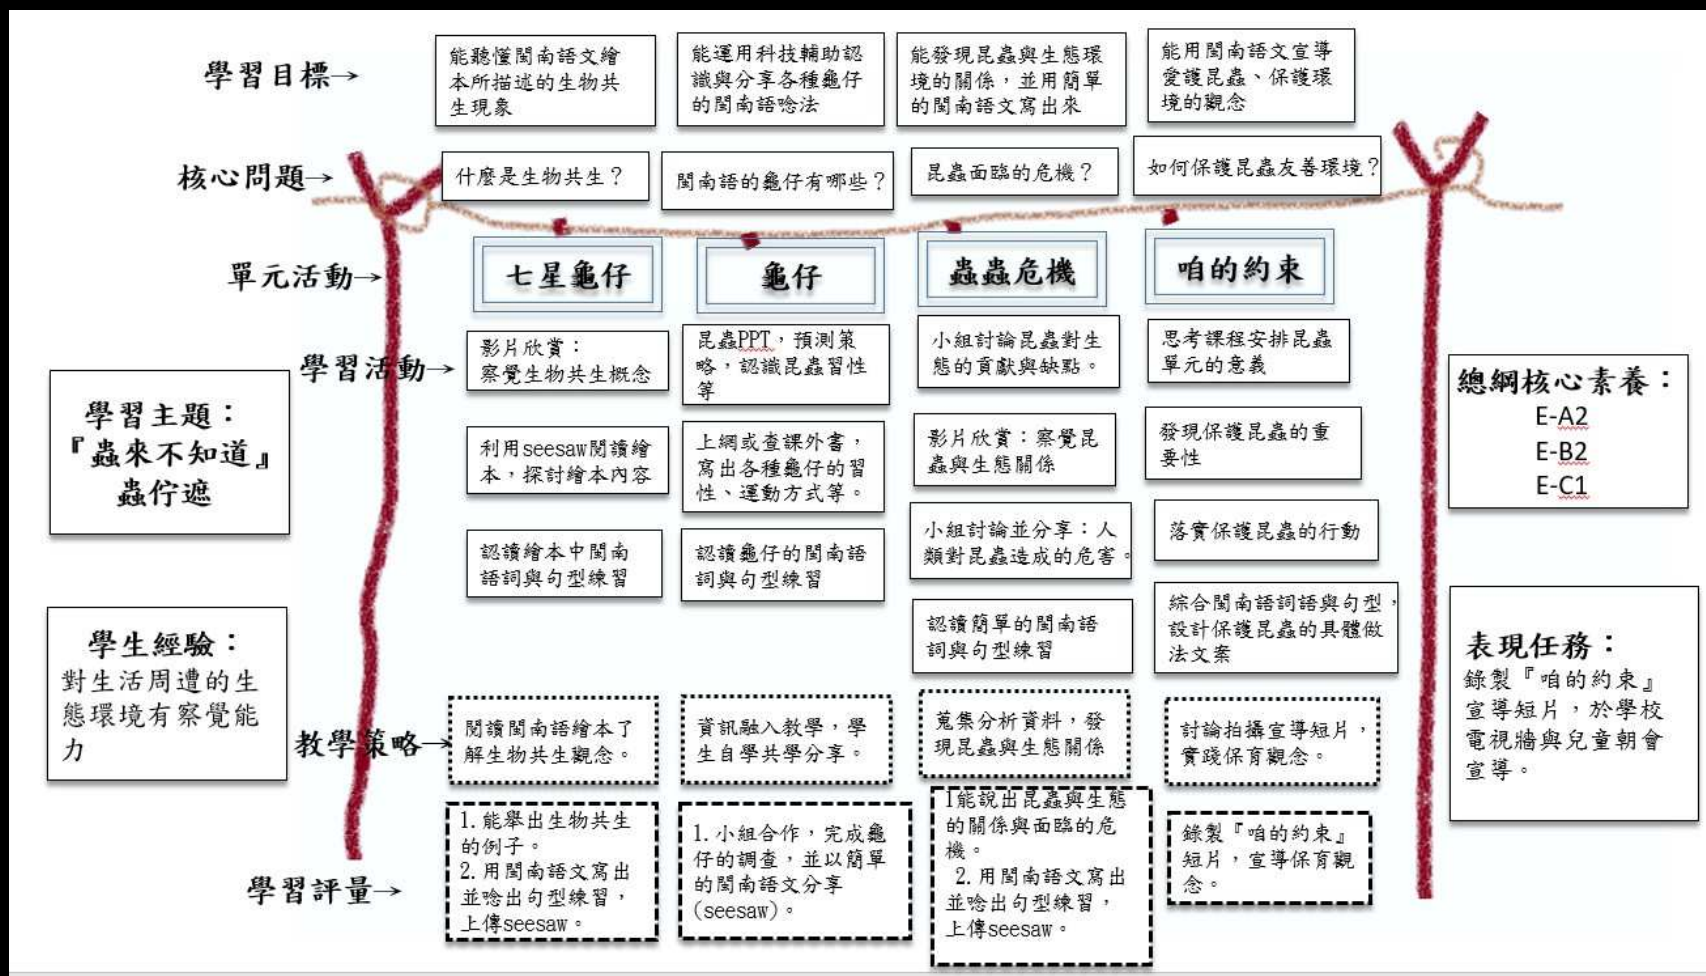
學習目標→

能聽懂閩南語文繪本所描述的生物共生現象

能運用科技輔助認識與分享各種龜仔的閩南語唸法

能發現昆蟲與生態環境的關係，並用簡單的閩南語文寫出來

能用閩南語文宣導愛護昆蟲、保護環境的觀念

核心問題→

什麼是生物共生？

閩南語的龜仔有哪些？

昆蟲面臨的危機？

如何保護昆蟲友善環境？

單元活動→

七星龜仔

龜仔

蟲蟲危機

咱的約束

學習活動→

影片欣賞：察覺生物共生概念

昆蟲PPT，預測策略，認識昆蟲習性等

小組討論昆蟲對生態的貢獻與缺點。

思考課程安排昆蟲單元的意義

利用seesaw閱讀繪本，探討繪本內容

上網或查課外書，寫出各種龜仔的習性、運動方式等。

影片欣賞：察覺昆蟲與生態關係

發現保護昆蟲的重要性

認讀繪本中閩南語詞與句型練習

認讀龜仔的閩南語詞與句型練習

小組討論並分享：人類對昆蟲造成的危害。

落實保護昆蟲的行動

認讀簡單的閩南語詞與句型練習

綜合閩南語詞語與句型，設計保護昆蟲的具體做法文案

學習主題：『蟲來不知道』蟲佇遮

學生經驗：對生活周遭的生態環境有察覺能力

總綱核心素養：
E-A2
E-B2
E-C1

表現任務：
錄製『咱的約束』宣導短片，於學校電視牆與兒童朝會宣導。

教學策略→

閱讀閩南語繪本了解生物共生觀念。

資訊融入教學，學生自學共學分享。

蒐集分析資料，發現昆蟲與生態關係

討論拍攝宣導短片，實踐保育觀念。

學習評量→

1. 能舉出生物共生的例子。
2. 用閩南語文寫出並唸出句型練習，上傳seesaw。

1. 小組合作，完成龜仔的調查，並以簡單的閩南語文分享(seesaw)。

1能說出昆蟲與生態的關係與面臨的危機。
2. 用閩南語文寫出並唸出句型練習，上傳seesaw。

錄製『咱的約束』短片，宣導保育觀念。